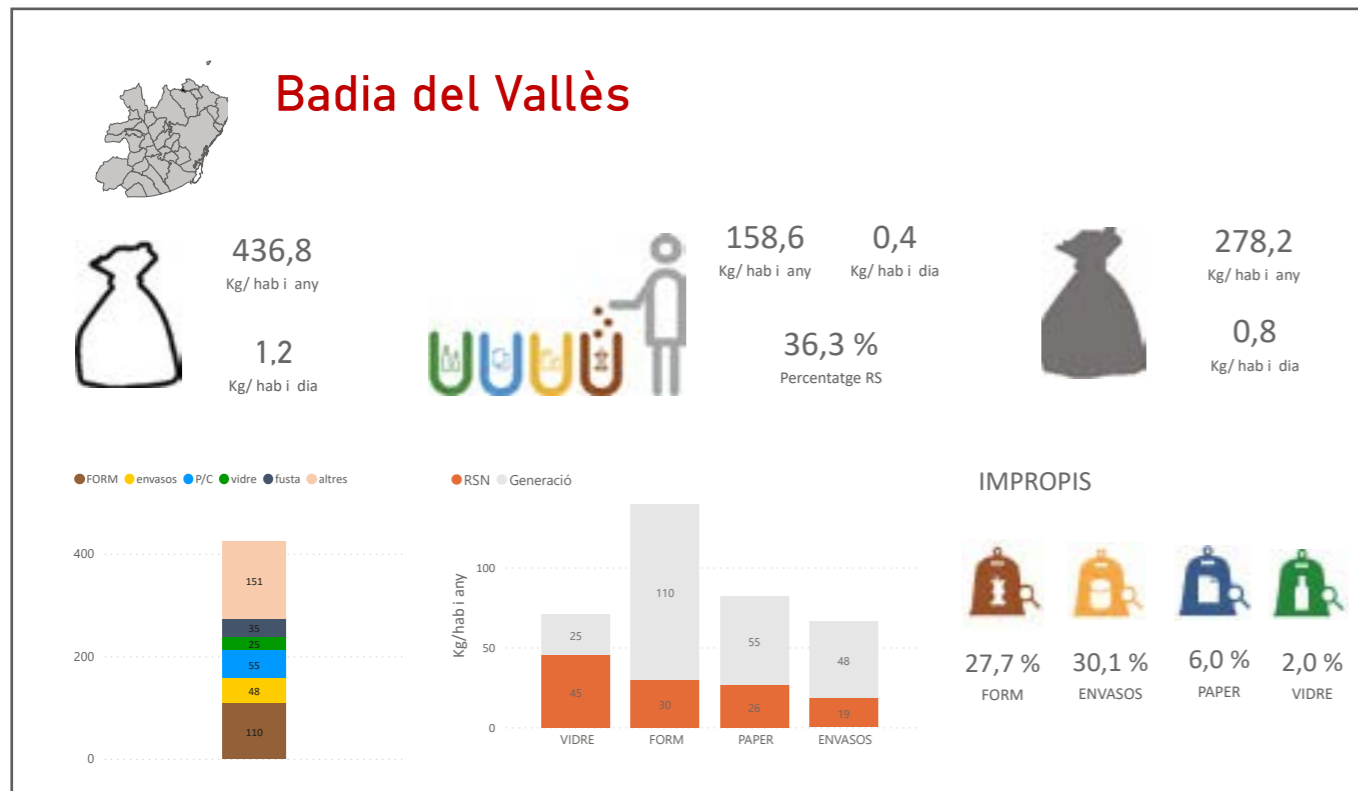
Badia del Vallès

436,8
Kg/ hab i any

1,2
Kg/ hab i dia

158,6
Kg/ hab i any

0,4
Kg/ hab i dia

36,3 %
Percentatge RS

278,2
Kg/ hab i any

0,8
Kg/ hab i dia

FORM envasos P/C vidre fusta altres

400
200
0

151
35
25
55
48
110

RSN Generació

Kg/hab i any

100
50
0

25
45
110
30
55
26
48
19

VIDRE FORM PAPER ENVASOS

IMPROPIS

27,7 %
FORM

30,1 %
ENVASOS

6,0 %
PAPER

2,0 %
VIDRE